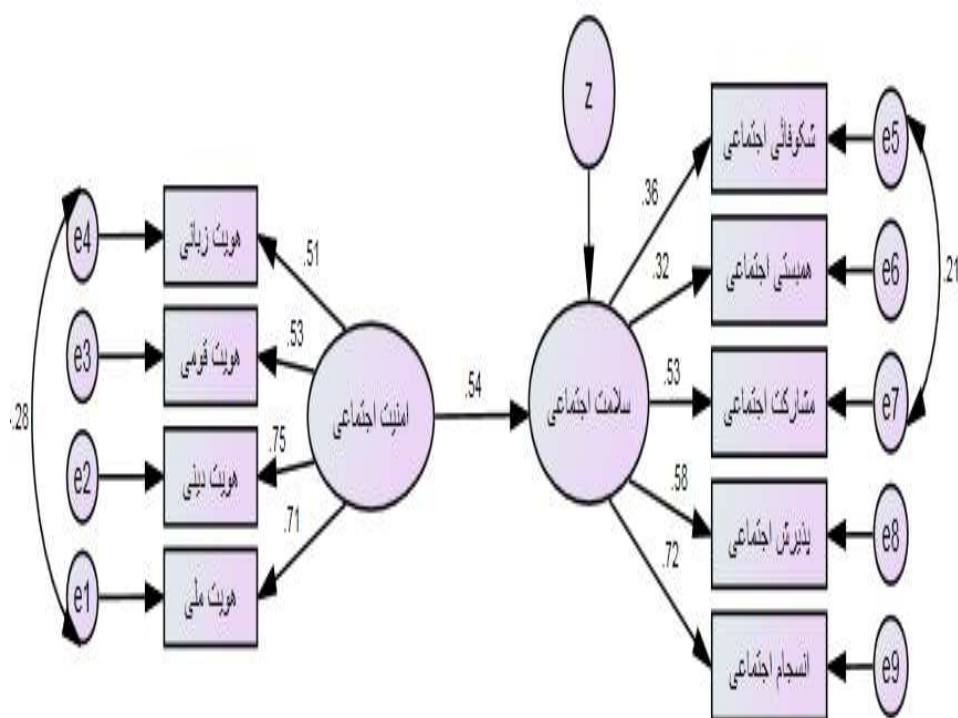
z

e4
e3
e2
e1
.28

هویت زبانی
هویت قومی
هویت دینی
هویت ملی

.51
.53
.75
.71

امنیت اجتماعی

.54

سلامت اجتماعی

.36
.32
.53
.58
.72

شکوفائی اجتماعی
همبستگی اجتماعی
مشارکت اجتماعی
پذیرش اجتماعی
انسجام اجتماعی

e5
e6
e7
e8
e9
.21